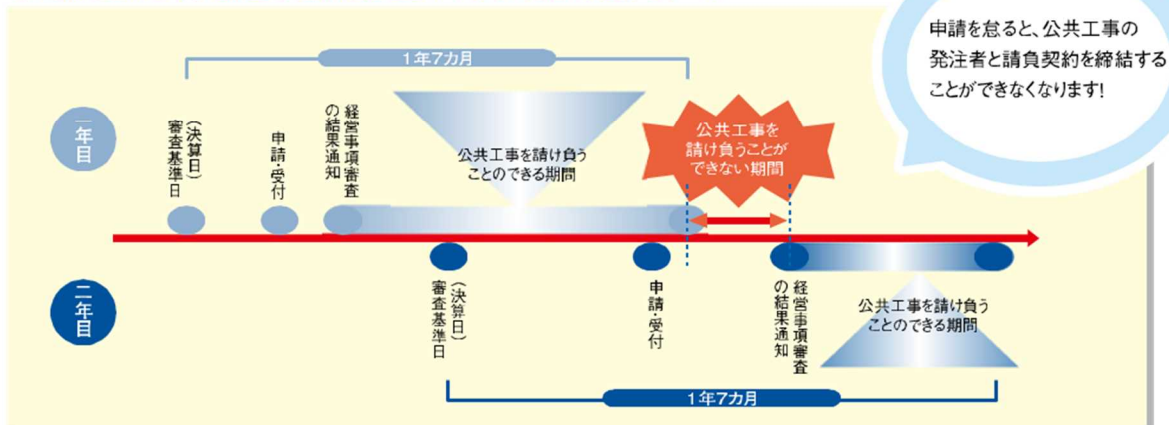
申請を怠ると、公共工事の発注者と請負契約を締結することができなくなります!

1年7カ月

一年目

審査基準日(決算日)

申請・受付

経営事項審査の結果通知

公共工事を請け負うことのできる期間

公共工事を請け負うことができない期間

二年目

審査基準日(決算日)

申請・受付

経営事項審査の結果通知

公共工事を請け負うことのできる期間

1年7カ月